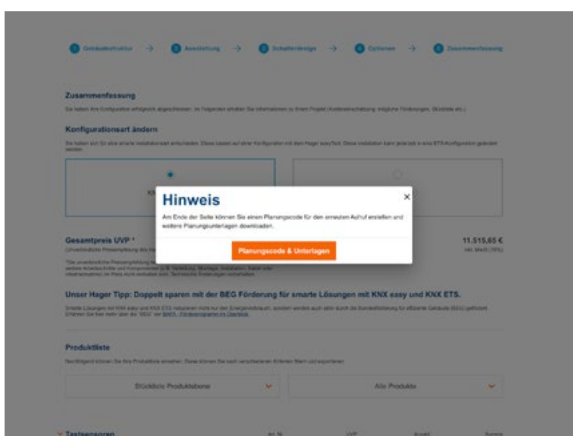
Gebäudestruktur → Ausstattung → Schalterdesign → Optionen → Zusammenfassung

Zusammenfassung

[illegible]

Konfigurationsart ändern

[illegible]

Hinweis

×

Am Ende der Seite können Sie einen Planungscode für den erneuten Aufruf erstellen und weitere Planungsunterlagen downloaden.

Planungscode & Unterlagen

Gesamtpreis UVP *

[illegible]

11.515,65 €

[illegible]

Unser Hager Tipp: Doppelt sparen mit der BEG Förderung für smarte Lösungen mit KNX easy und KNX ETS.

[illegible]

Produktliste

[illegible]

Stückliste Produktebene

Alle Produkte

Tastsensoren

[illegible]